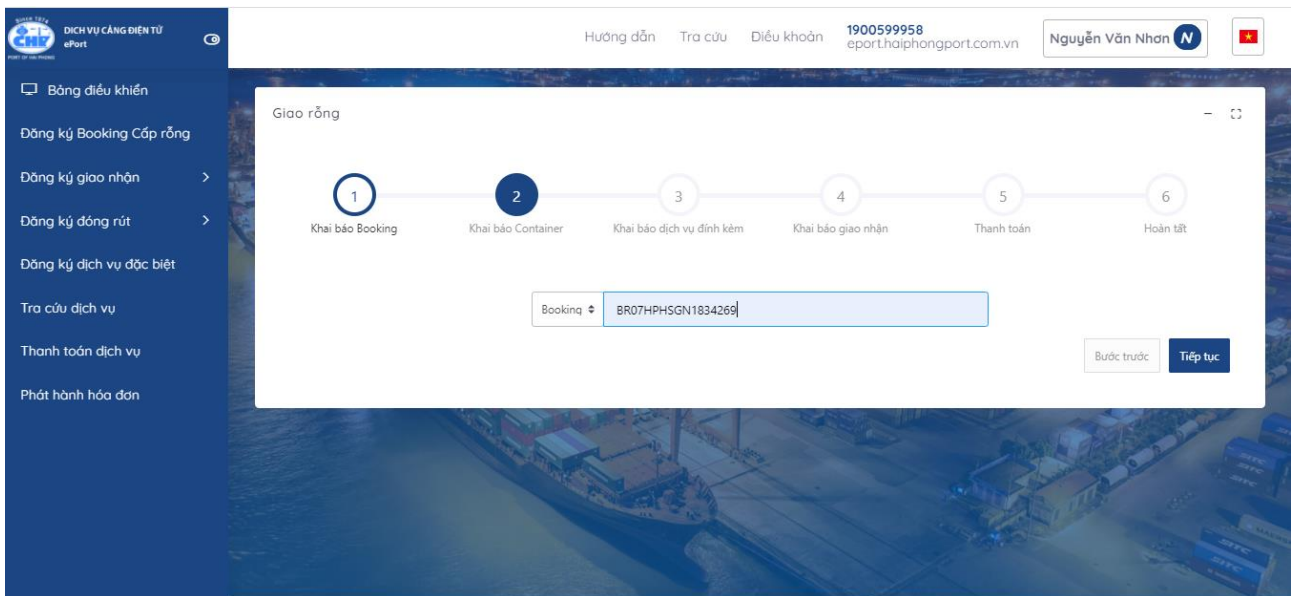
Since 1929
CHP
PORT OF HAI PHONG
DỊCH VỤ CẢNG ĐIỆN TỬ
ePort

Hướng dẫn Tra cứu Điều khoản 1900599958 eport.haiphongport.com.vn Nguyễn Văn Nhơn N

Bảng điều khiển
Đăng ký Booking Cấp rỗng
Đăng ký giao nhận
Đăng ký đóng rút
Đăng ký dịch vụ đặc biệt
Tra cứu dịch vụ
Thanh toán dịch vụ
Phát hành hóa đơn

Giao rỗng

1 Khai báo Booking
2 Khai báo Container
3 Khai báo dịch vụ đính kèm
4 Khai báo giao nhận
5 Thanh toán
6 Hoàn tất

Booking BR07HPHSGN1834269

Bước trước Tiếp tục